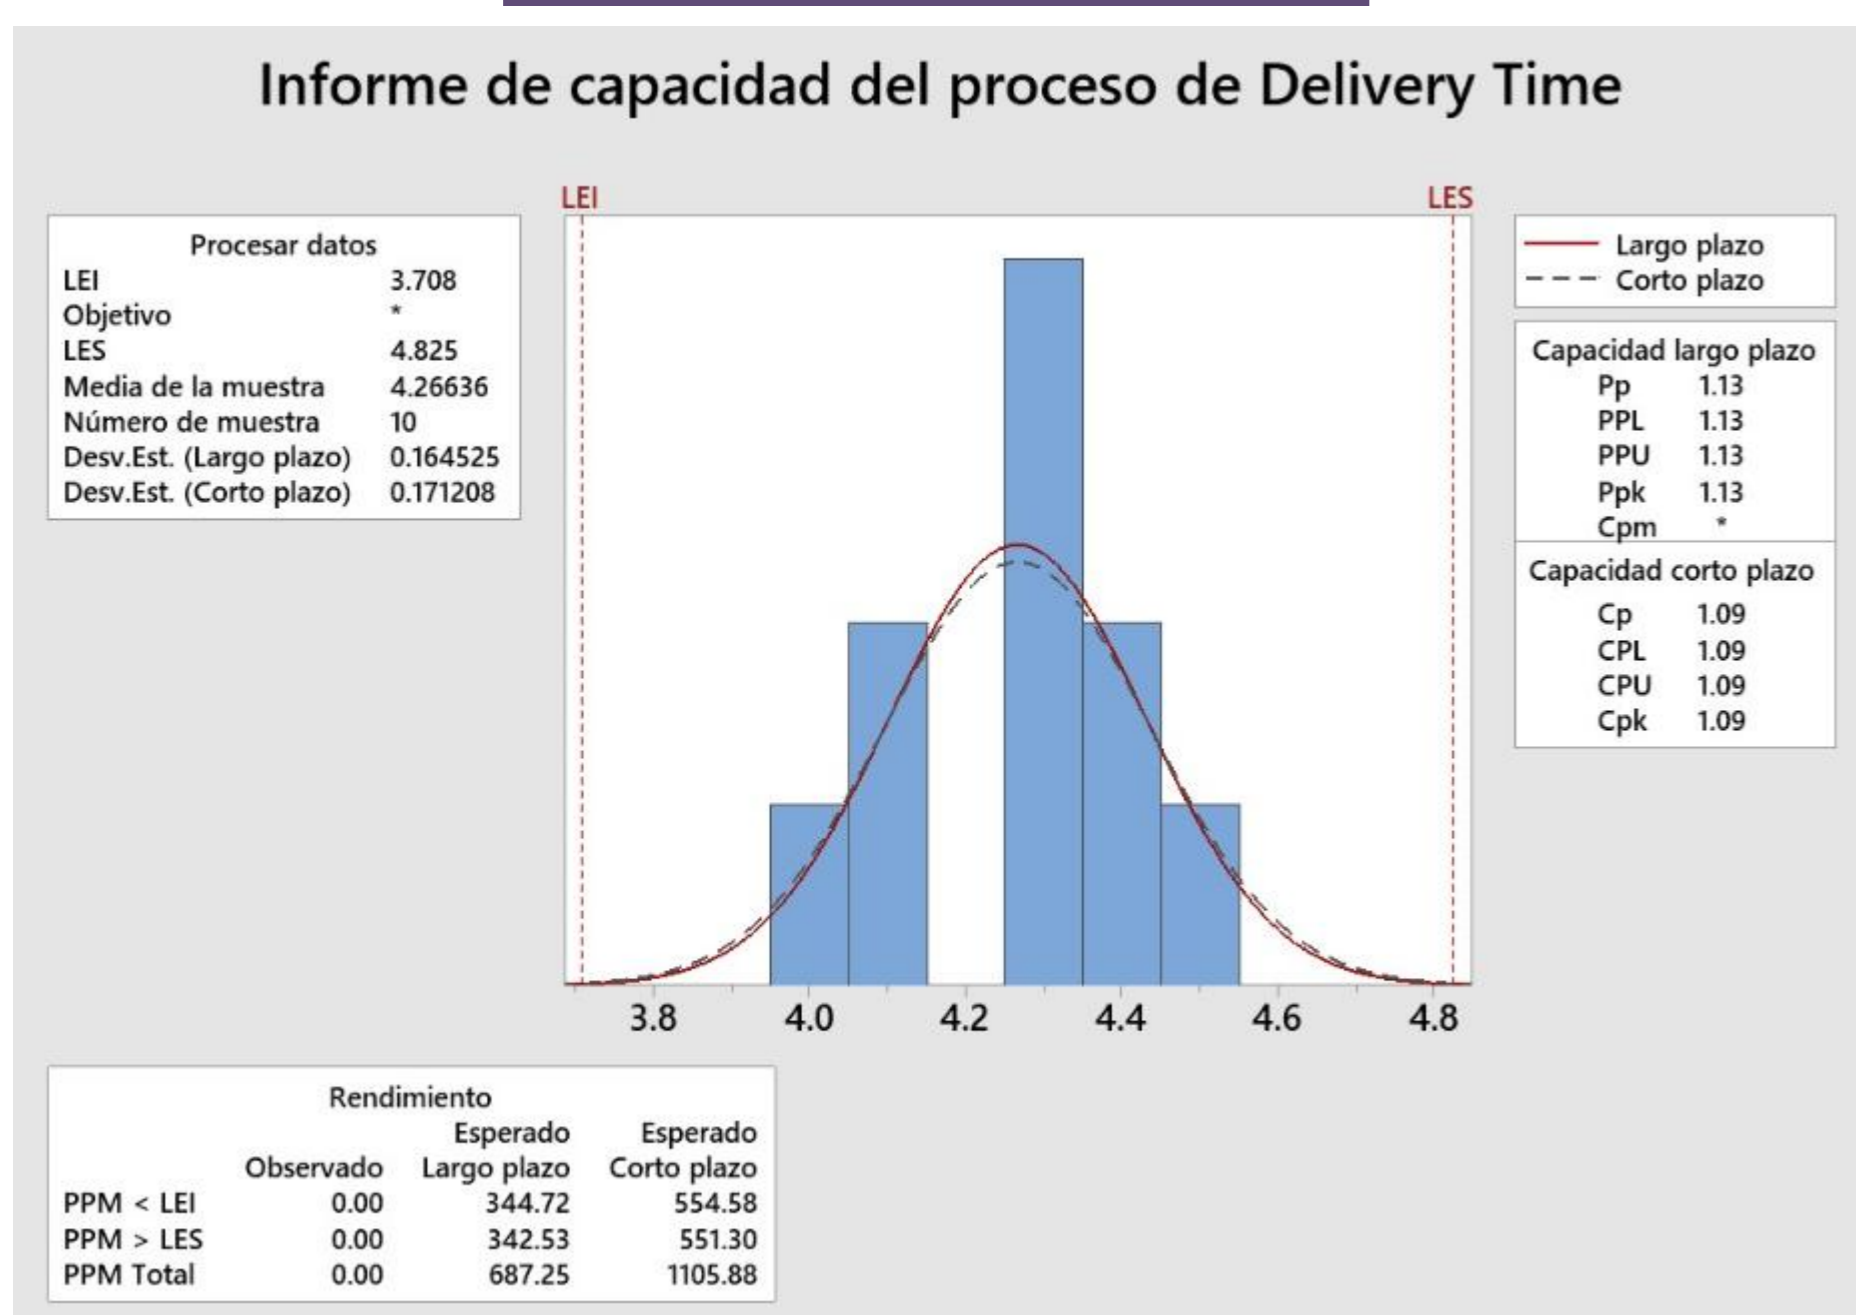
Informe de capacidad del proceso de Delivery Time

| Procesar datos | |
|---|---|
| LEI | 3.708 |
| Objetivo | * |
| LES | 4.825 |
| Media de la muestra | 4.26636 |
| Número de muestra | 10 |
| Desv.Est. (Largo plazo) | 0.164525 |
| Desv.Est. (Corto plazo) | 0.171208 |

LEI
LES

3.8 4.0 4.2 4.4 4.6 4.8

Largo plazo
Corto plazo

| Capacidad largo plazo | |
|---|---|
| Pp | 1.13 |
| PPL | 1.13 |
| PPU | 1.13 |
| Ppk | 1.13 |
| Cpm | * |

| Capacidad corto plazo | |
|---|---|
| Cp | 1.09 |
| CPL | 1.09 |
| CPU | 1.09 |
| Cpk | 1.09 |

Rendimiento

| | Observado | Esperado Largo plazo | Esperado Corto plazo |
|---|---|---|---|
| PPM < LEI | 0.00 | 344.72 | 554.58 |
| PPM > LES | 0.00 | 342.53 | 551.30 |
| PPM Total | 0.00 | 687.25 | 1105.88 |